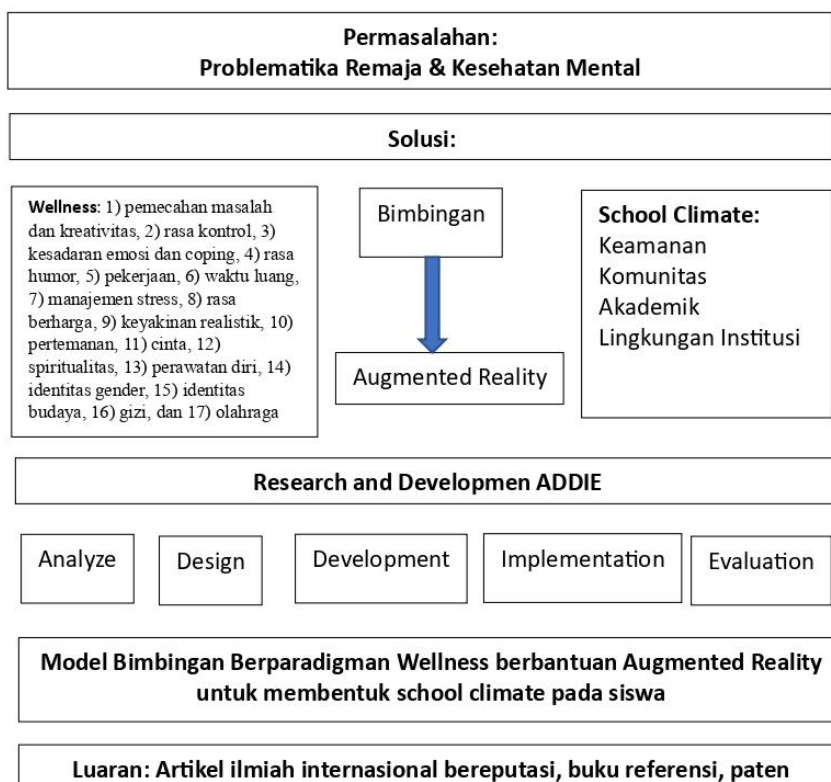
Permasalahan:
Problematika Remaja & Kesehatan Mental

Solusi:

Wellness: 1) pemecahan masalah dan kreativitas, 2) rasa kontrol, 3) kesadaran emosi dan coping, 4) rasa humor, 5) pekerjaan, 6) waktu luang, 7) manajemen stress, 8) rasa berharga, 9) keyakinan realistik, 10) pertemanan, 11) cinta, 12) spiritualitas, 13) perawatan diri, 14) identitas gender, 15) identitas budaya, 16) gizi, dan 17) olahraga

Bimbingan

Augmented Reality

School Climate:
Keamanan
Komunitas
Akademik
Lingkungan Institusi

Research and Developmen ADDIE

Analyze

Design

Development

Implementation

Evaluation

Model Bimbingan Berparadigman Wellness berbantuan Augmented Reality untuk membentuk school climate pada siswa

Luaran: Artikel ilmiah internasional bereputasi, buku referensi, paten